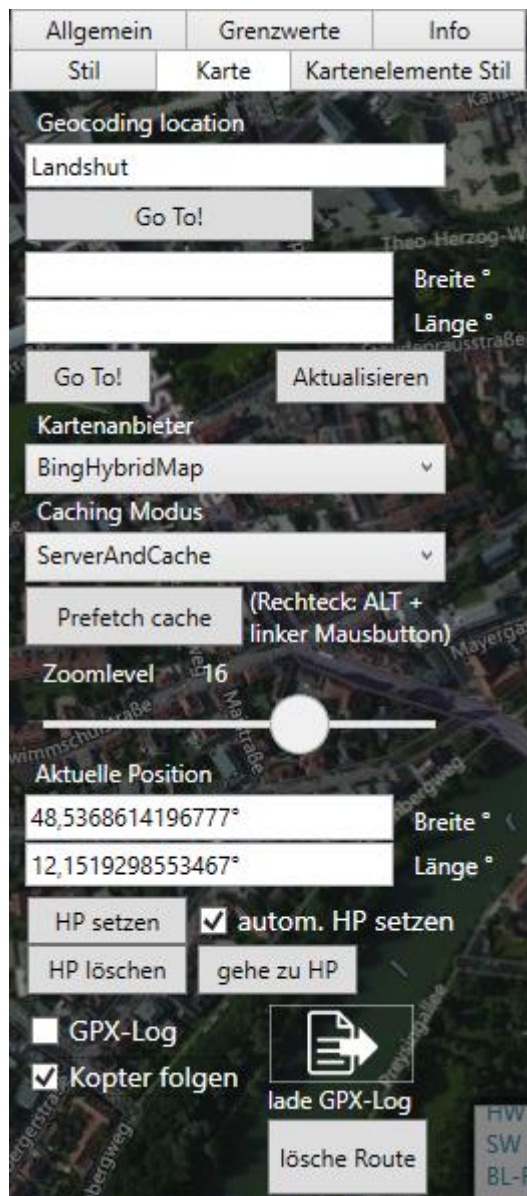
Allgemein | Grenzwerte | Info
Stil | Karte | Kartenelemente Stil

Geocoding location
Landshut
Go To!
Theo-Herzog-W
Breite °
Länge °
Go To!
Aktualisieren
Kartenanbieter
BingHybridMap
Caching Modus
ServerAndCache
Prefetch cache
(Rechteck: ALT + linker Mausbutton)
Zoomlevel 16
Aktuelle Position
48,5368614196777°
Breite °
12,1519298553467°
Länge °
HP setzen
autom. HP setzen
HP löschen
gehe zu HP
GPX-Log
Kopter folgen
lade GPX-Log
lösche Route
HW
SW
BL-